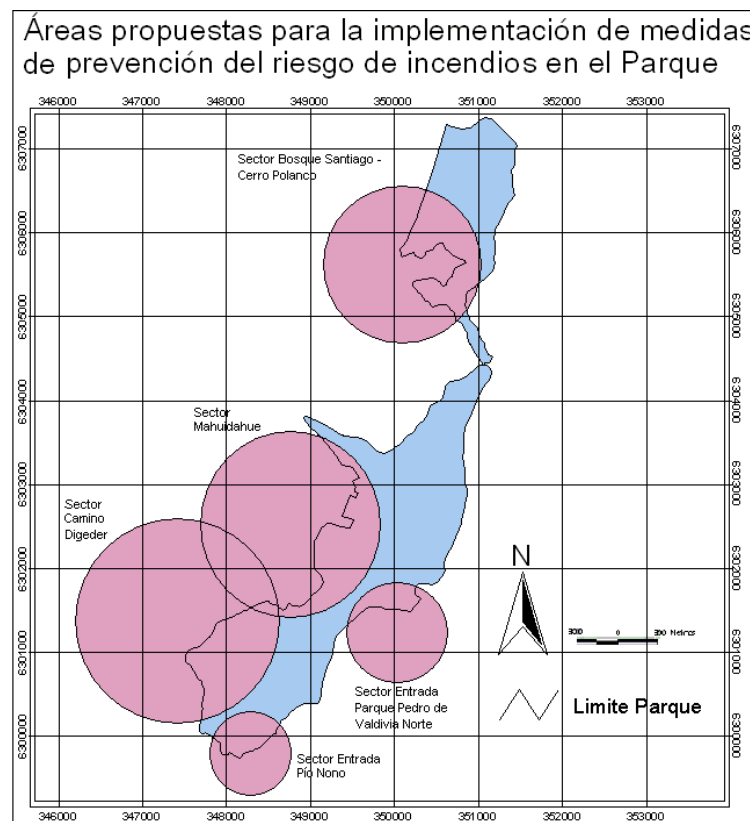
Áreas propuestas para la implementación de medidas de prevención del riesgo de incendios en el Parque

346000 347000 348000 349000 350000 351000 352000 353000

6307000
6306000
6305000
6304000
6303000
6302000
6301000
6300000

Sector Bosque Santiago - Cerro Polanco

Sector Mahuidahue

Sector Camino Digeder

Sector Entrada Parque Pedro de Valdivia Norte

Sector Entrada Pío Nono

N

300 0 300 Metros

Limite Parque

6307000
6306000
6305000
6304000
6303000
6302000
6301000
6300000

346000 347000 348000 349000 350000 351000 352000 353000